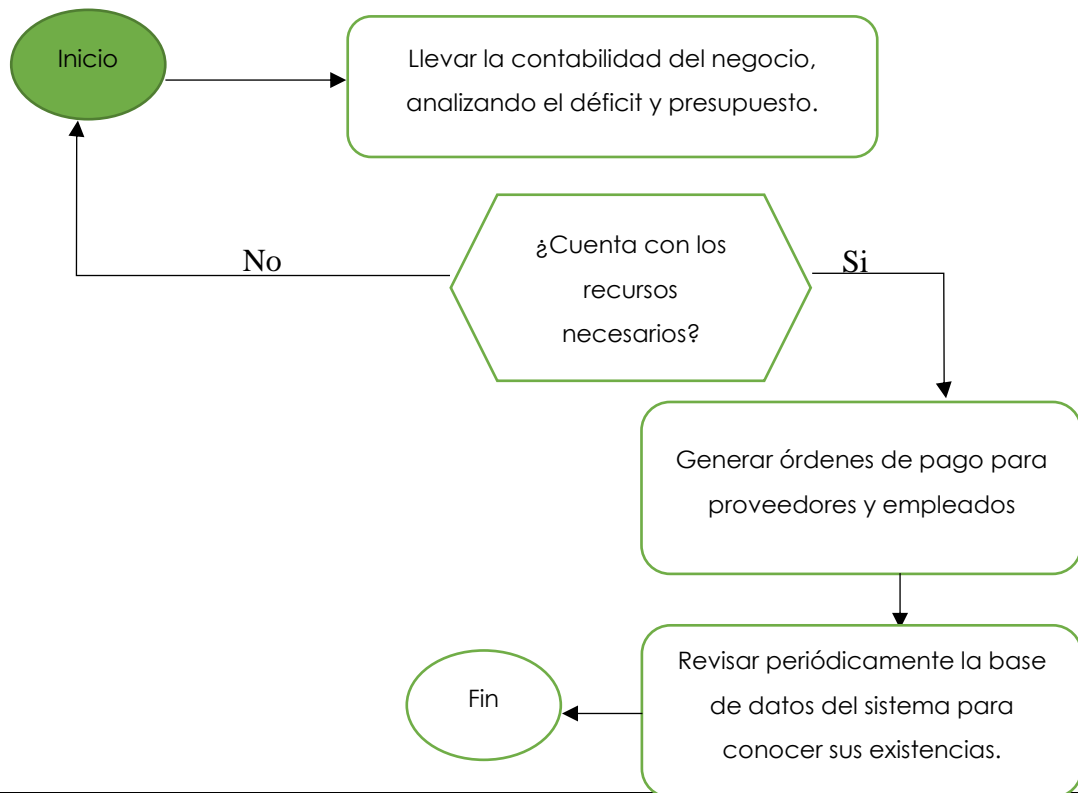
Inicio

Llevar la contabilidad del negocio, analizando el déficit y presupuesto.

No

¿Cuenta con los recursos necesarios?

Si

Generar órdenes de pago para proveedores y empleados

Fin

Revisar periódicamente la base de datos del sistema para conocer sus existencias.